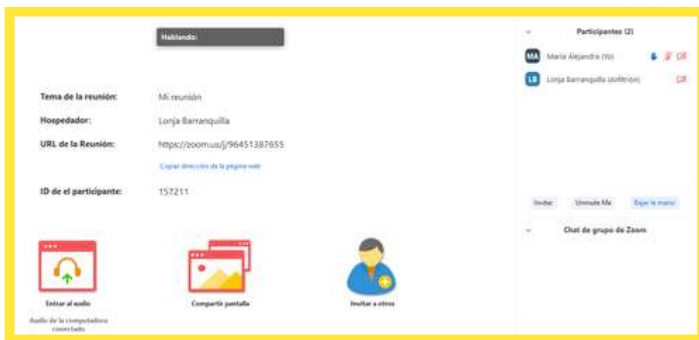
Hablando:

Tema de la reunión: Mi reunión

Hospedador: Lonja Barranquilla

URL de la Reunión: https://zoom.us/j/96451387655

Copiar dirección de la página web

ID de el participante: 157211

Entrar al audio

Audio de la computadora conectado

Compartir pantalla

Invitar a otros

Participantes (2)

MA María Alejandra (Yo)

LB Lonja Barranquilla (Anfitrión)

Invitar

Unmute Me

Bajar la mano

Chat de grupo de Zoom